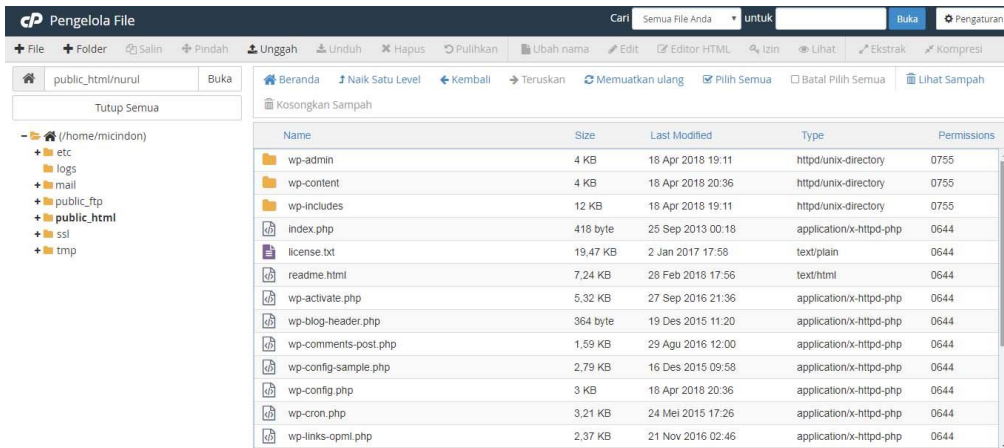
cP Pengelola File

Cari Semua File Anda untuk Buka Pengaturan

+ File + Folder Salin Pindah Unggah Unduh Hapus Pulihkan Ubah nama Edit Editor HTML Izin Lihat Ekstrak Kompresi

public_html/nurul Buka

Tutup Semua

- (/home/micindon)
+ etc
logs
+ mail
+ public_ftp
+ public_html
+ ssl
+ tmp

Beranda Naik Satu Level Kembali Teruskan Memuatkan ulang Pilih Semua Batal Pilih Semua Lihat Sampah

Kosongkan Sampah

| Name | Size | Last Modified | Type | Permissions |
|---|---|---|---|---|
| wp-admin | 4 KB | 18 Apr 2018 19:11 | httpd/unix-directory | 0755 |
| wp-content | 4 KB | 18 Apr 2018 20:36 | httpd/unix-directory | 0755 |
| wp-includes | 12 KB | 18 Apr 2018 19:11 | httpd/unix-directory | 0755 |
| index.php | 418 byte | 25 Sep 2013 00:18 | application/x-httpd-php | 0644 |
| license.txt | 19,47 KB | 2 Jan 2017 17:58 | text/plain | 0644 |
| readme.html | 7,24 KB | 28 Feb 2018 17:56 | text/html | 0644 |
| wp-activate.php | 5,32 KB | 27 Sep 2016 21:36 | application/x-httpd-php | 0644 |
| wp-blog-header.php | 364 byte | 19 Des 2015 11:20 | application/x-httpd-php | 0644 |
| wp-comments-post.php | 1,59 KB | 29 Agu 2016 12:00 | application/x-httpd-php | 0644 |
| wp-config-sample.php | 2,79 KB | 16 Des 2015 09:58 | application/x-httpd-php | 0644 |
| wp-config.php | 3 KB | 18 Apr 2018 20:36 | application/x-httpd-php | 0644 |
| wp-cron.php | 3,21 KB | 24 Mei 2015 17:26 | application/x-httpd-php | 0644 |
| wp-links-opml.php | 2,37 KB | 21 Nov 2016 02:46 | application/x-httpd-php | 0644 |